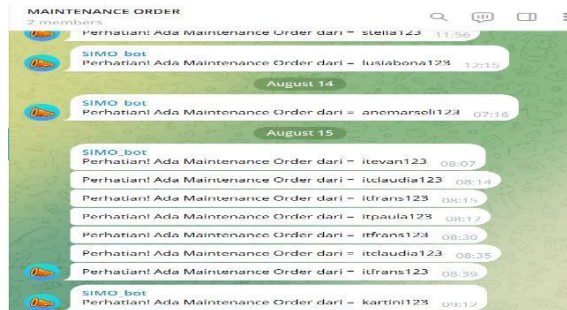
MAINTENANCE ORDER
2 members

Perhatian! Ada Maintenance Order dari = stella123 11:56

SIMO_bot
Perhatian! Ada Maintenance Order dari = lusiabona123 12:15

August 14

SIMO_bot
Perhatian! Ada Maintenance Order dari = anemarseli123 07:16

August 15

SIMO_bot
Perhatian! Ada Maintenance Order dari = itevan123 08:07

Perhatian! Ada Maintenance Order dari = itclaudia123 08:14

Perhatian! Ada Maintenance Order dari = itfrans123 08:15

Perhatian! Ada Maintenance Order dari = itpaula123 08:17

Perhatian! Ada Maintenance Order dari = itfrans123 08:30

Perhatian! Ada Maintenance Order dari = itclaudia123 08:35

Perhatian! Ada Maintenance Order dari = itfrans123 08:39

SIMO_bot
Perhatian! Ada Maintenance Order dari = kartini123 09:12